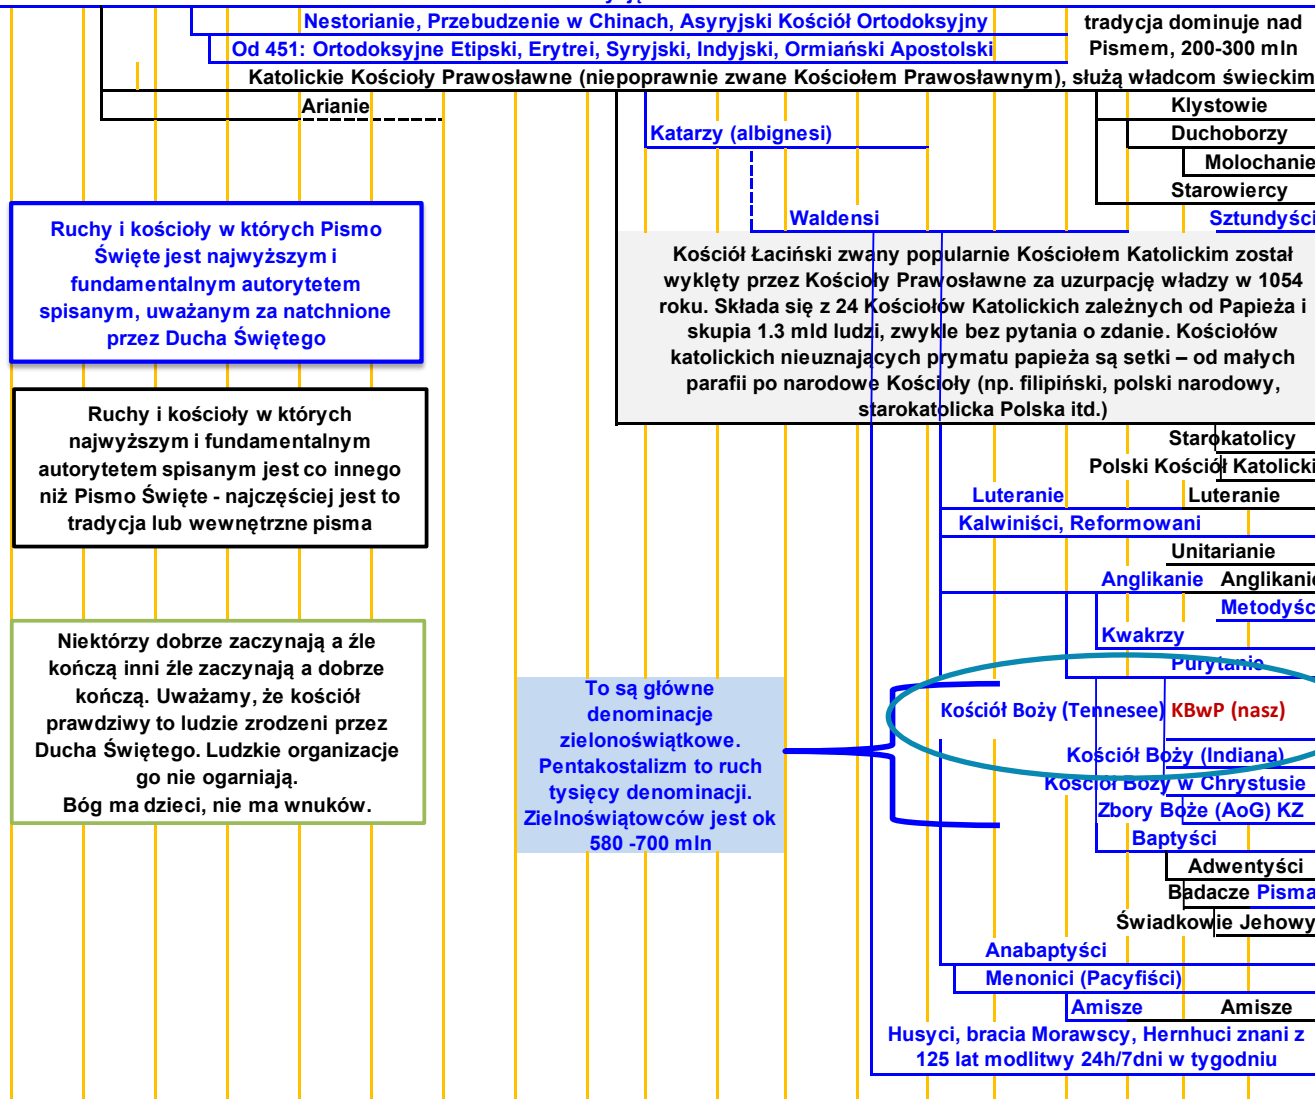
Nestorianie, Przebudzenie w Chinach, Asyryjski Kościół Ortodoksyjny
tradycja dominuje nad Pismem, 200-300 mln
Od 451: Ortodoksyjne Etipski, Erytrei, Syryjski, Indyjski, Ormiański Apostolski
Katolickie Kościoły Prawosławne (niepoprawnie zwane Kościołem Prawosławnym), służą władcom świeckim
Arianie
Klystowie
Duchoborzy
Molochanie
Starowiercy
Katarzy (albignesi)
Waldensi
Sztundyści

Ruchy i kościoły w których Pismo Święte jest najwyższym i fundamentalnym autorytetem spisanym, uważanym za natchnione przez Ducha Świętego

Kościół Łaciński zwany popularnie Kościołem Katolickim został wyklęty przez Kościoły Prawosławne za uzurpację władzy w 1054 roku. Składa się z 24 Kościołów Katolickich zależnych od Papieża i skupia 1.3 mld ludzi, zwykle bez pytania o zdanie. Kościołów katolickich nieuznających prymatu papieża są setki – od małych parafii po narodowe Kościoły (np. filipiński, polski narodowy, starokatolicka Polska itd.)

Ruchy i kościoły w których najwyższym i fundamentalnym autorytetem spisanym jest co innego niż Pismo Święte - najczęściej jest to tradycja lub wewnętrzne pisma

Starokatolicy
Polski Kościół Katolicki
Luteranie
Luteranie
Kalwiniści, Reformowani
Unitarianie
Anglikanie
Anglikanie
Metodyści

Niektórzy dobrze zaczynają a źle kończą inni źle zaczynają a dobrze kończą. Uważamy, że kościół prawdziwy to ludzie zrodzeni przez Ducha Świętego. Ludzkie organizacje go nie ogarniają.
Bóg ma dzieci, nie ma wnuków.

Kwakrzy
Purytanie
To są główne denominacje zielonoświątkowe. Pentakostalizm to ruch tysięcy denominacji. Zielnoświątowców jest ok 580 -700 mln
Kościół Boży (Tennesee)
KBwP (nasz)
Kościół Boży (Indiana)
Kościół Boży w Chrystusie
Zbory Boże (AoG) KZ
Baptyści
Adwentyści
Badacze Pisma
Świadkowie Jehowy
Anabaptyści
Menonici (Pacyfiści)
Amisze
Amisze
Husyci, bracia Morawscy, Hernhuci znani z 125 lat modlitwy 24h/7dni w tygodniu